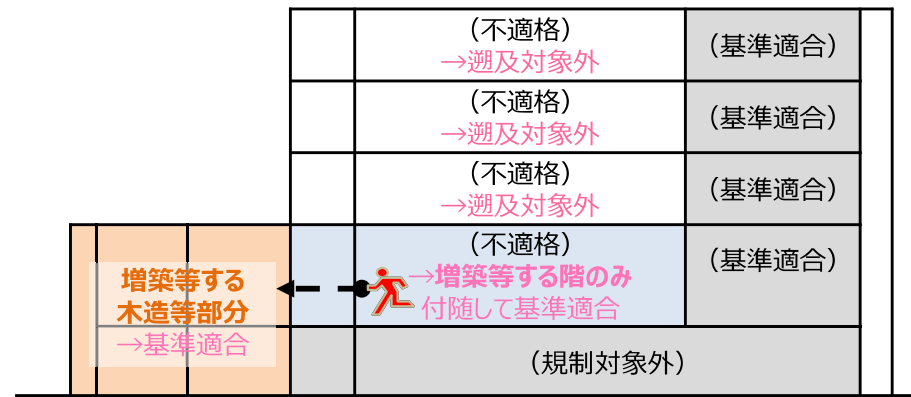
（不適格）
→遡及対象外

（基準適合）

（不適格）
→遡及対象外

（基準適合）

（不適格）
→遡及対象外

（基準適合）

（不適格）
→増築等する階のみ
付随して基準適合

（基準適合）

増築等する
木造等部分
→基準適合

（規制対象外）